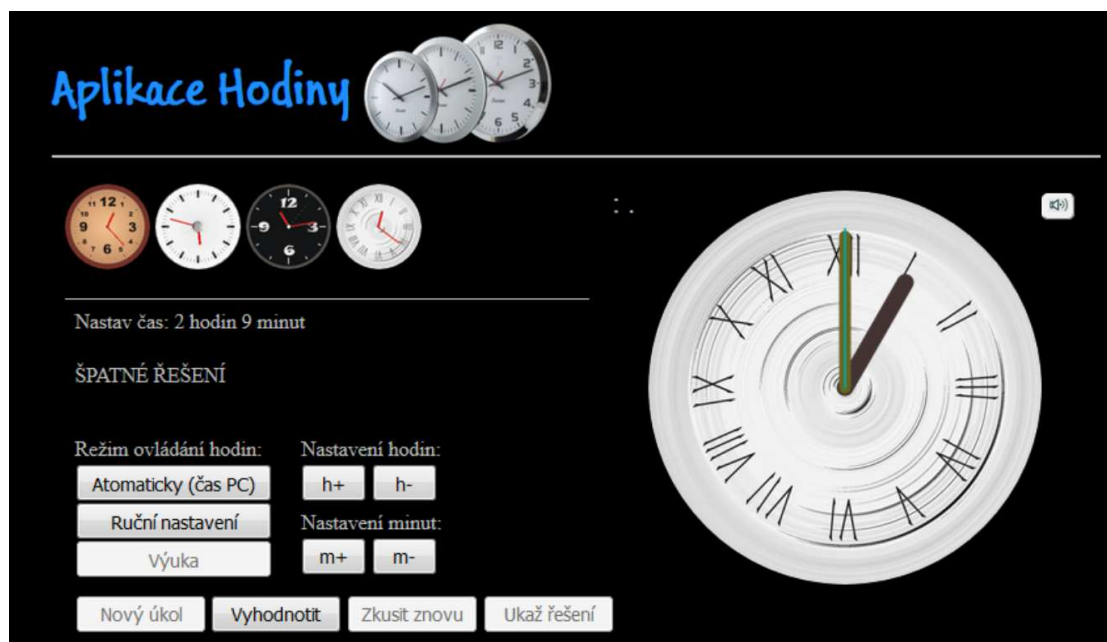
Aplikace Hodiny

Nastav čas: 2 hodin 9 minut

ŠPATNÉ ŘEŠENÍ

Režim ovládání hodin:

Atomaticky (čas PC)

Ruční nastavení

Výuka

Nastavení hodin:

h+

h-

Nastavení minut:

m+

m-

Nový úkol

Vyhodnotit

Zkusit znovu

Ukaž řešení